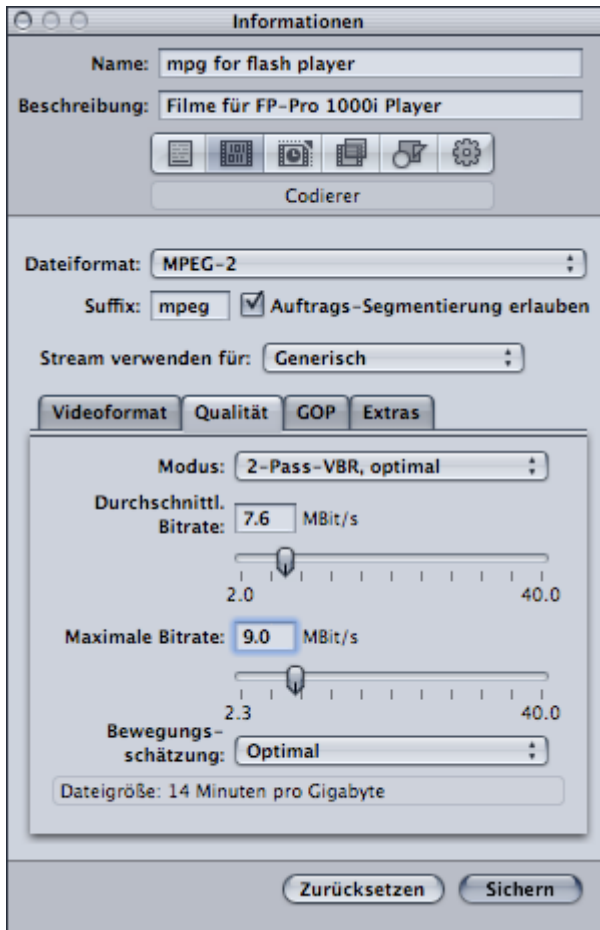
Informationen

Name: mpg for flash player

Beschreibung: Filme für FP-Pro 1000i Player

Codierer

Dateiformat: MPEG-2

Suffix: mpeg

Auftrags-Segmentierung erlauben

Stream verwenden für: Generisch

Videoformat | Qualität | GOP | Extras

Modus: 2-Pass-VBR, optimal

Durchschnittl. Bitrate: 7.6 MBit/s

2.0

40.0

Maximale Bitrate: 9.0 MBit/s

2.3

40.0

Bewegungsschätzung: Optimal

Dateigröße: 14 Minuten pro Gigabyte

Zurücksetzen

Sichern